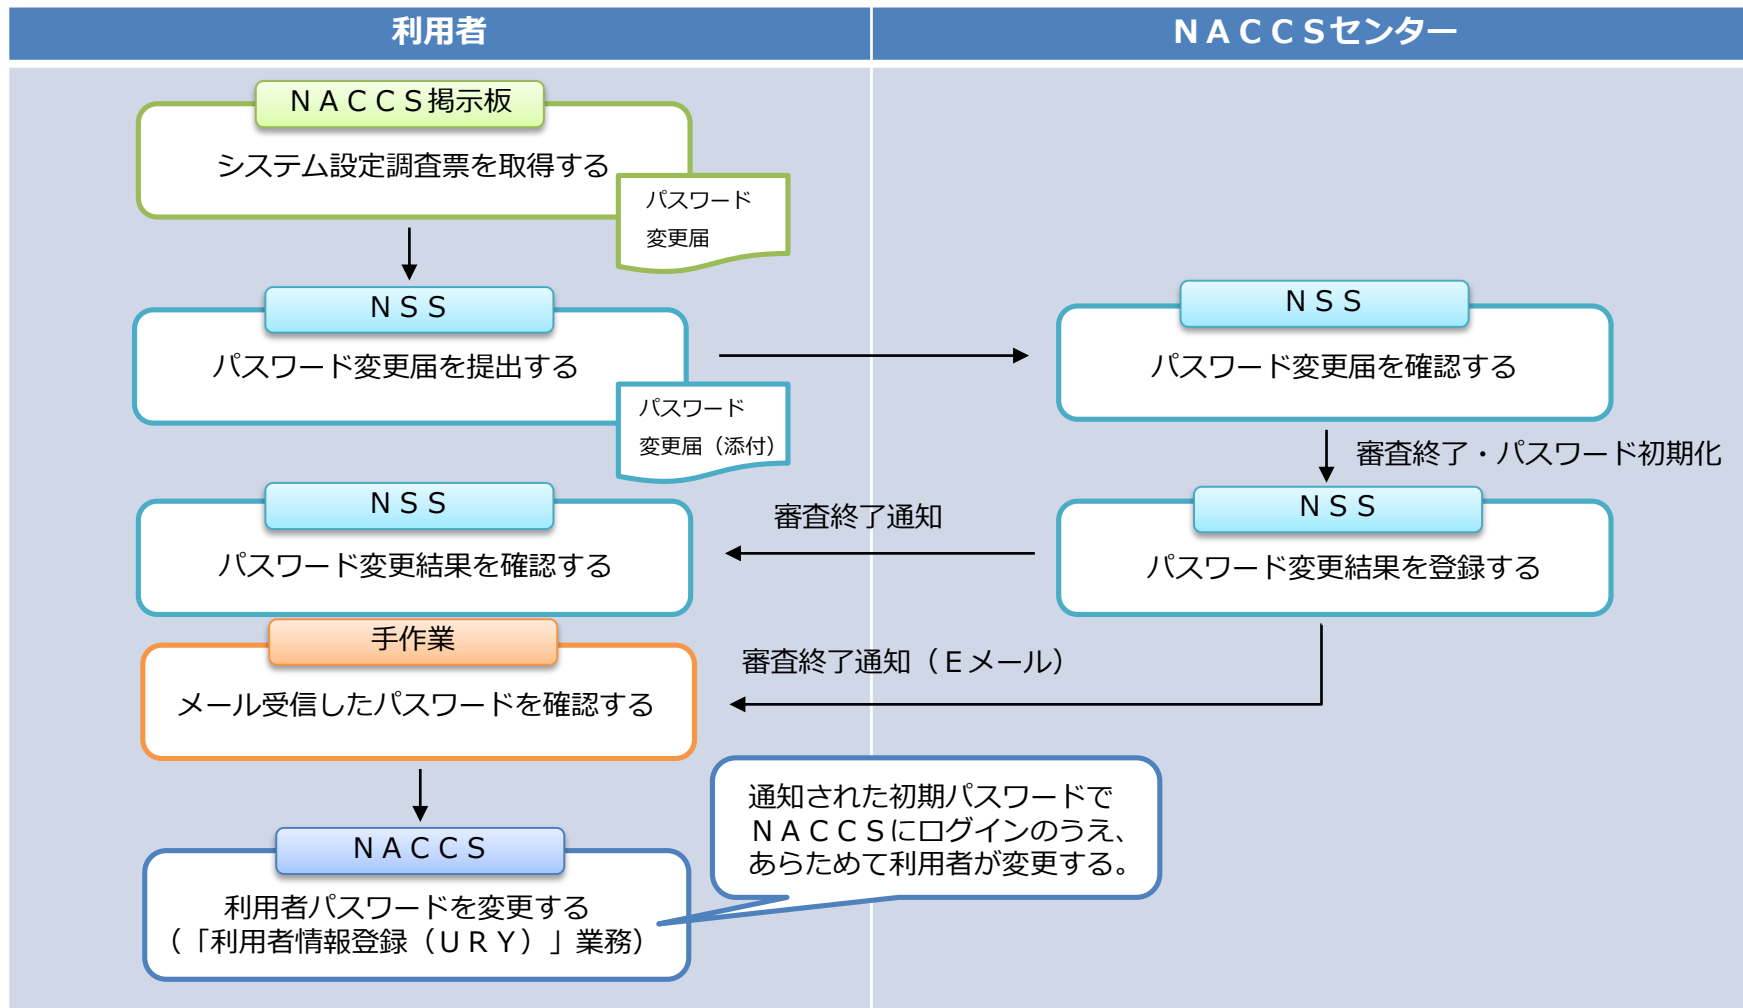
利用者

NACCSセンター

NACCS掲示板
システム設定調査票を取得する
パスワード
変更届

NSS
パスワード変更届を提出する
パスワード
変更届（添付）

NSS
パスワード変更届を確認する

審査終了・パスワード初期化

NSS
パスワード変更結果を確認する

審査終了通知

NSS
パスワード変更結果を登録する

手作業
メール受信したパスワードを確認する

審査終了通知（Eメール）

通知された初期パスワードでNACCSにログインのうえ、あらためて利用者が変更する。

NACCS
利用者パスワードを変更する
（「利用者情報登録（URY）」業務）